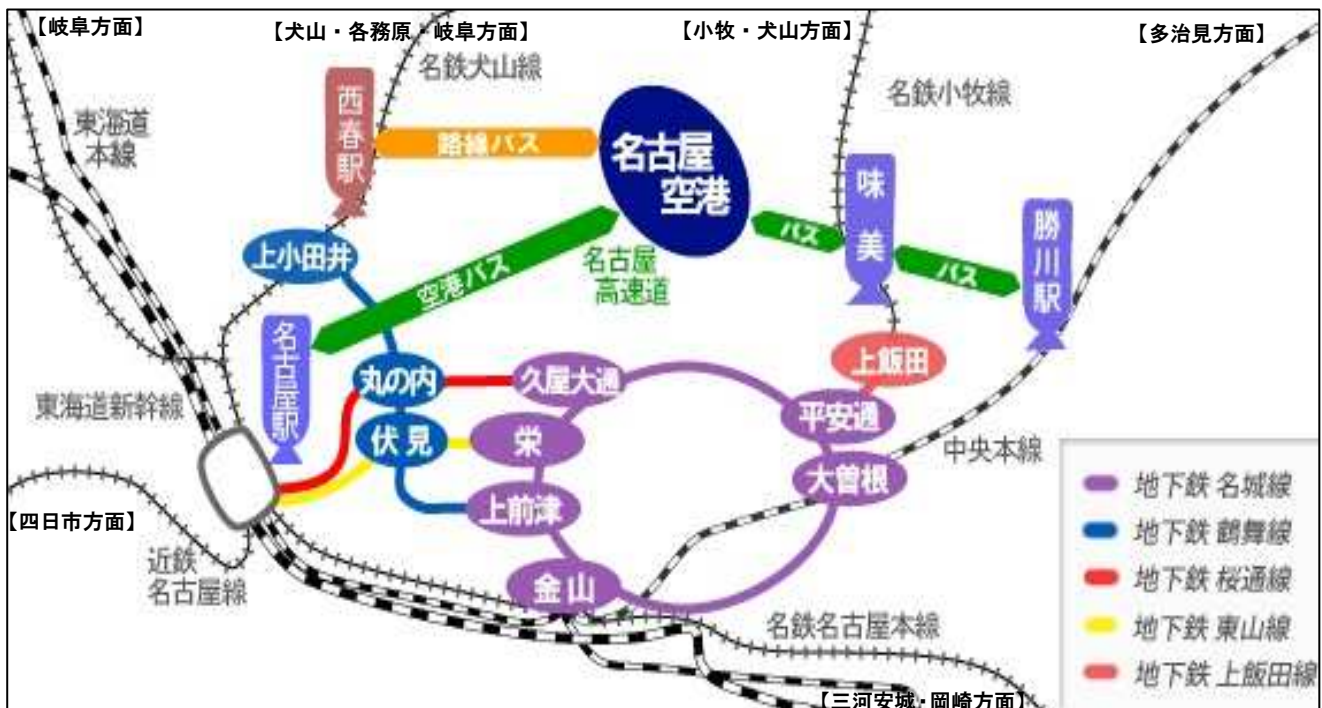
【岐阜方面】

【犬山・各務原・岐阜方面】

【小牧・犬山方面】

【多治見方面】

名鉄犬山線

名鉄小牧線

東海道本線

西春駅

路線バス

名古屋空港

味美

勝川駅

バス

バス

上小田井

空港バス

名古屋高速道

名古屋駅

上飯田

丸の内

久屋大通

平安通

東海道新幹線

伏見

栄

中央本線

大曽根

【四日市方面】

上前津

近鉄名古屋線

金山

名鉄名古屋本線

【三河安城・岡崎方面】

地下鉄 名城線

地下鉄 鶴舞線

地下鉄 桜通線

地下鉄 東山線

地下鉄 上飯田線